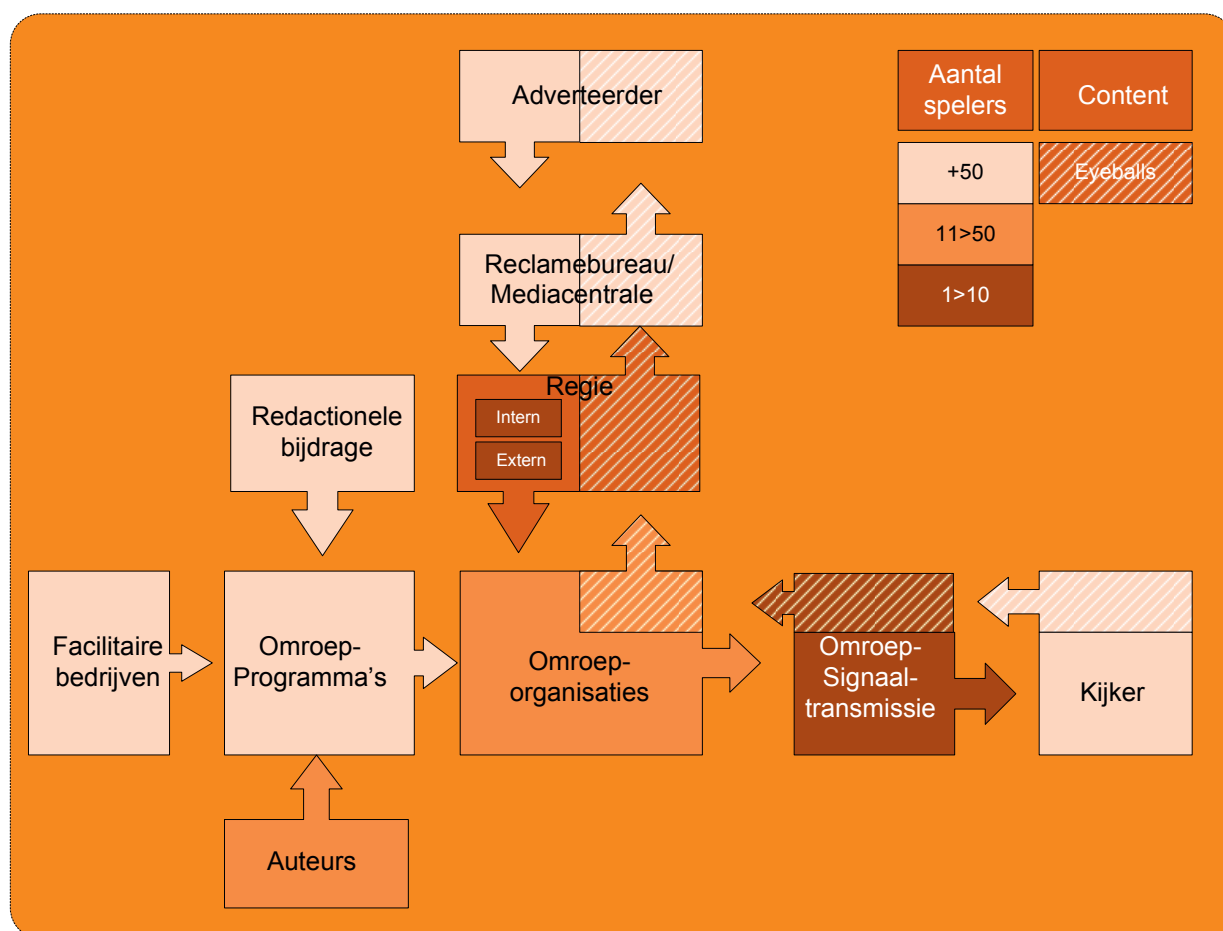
Adverteerder

Aantal spelers

Content

+50

Eyeballs

11>50

1>10

Reclamebureau/ Mediacentrale

Regie

Intern

Extern

Redactionele bijdrage

Facilitaire bedrijven

Omroep-Programma's

Omroep-organisaties

Omroep-Signaal-transmissie

Kijker

Auteurs